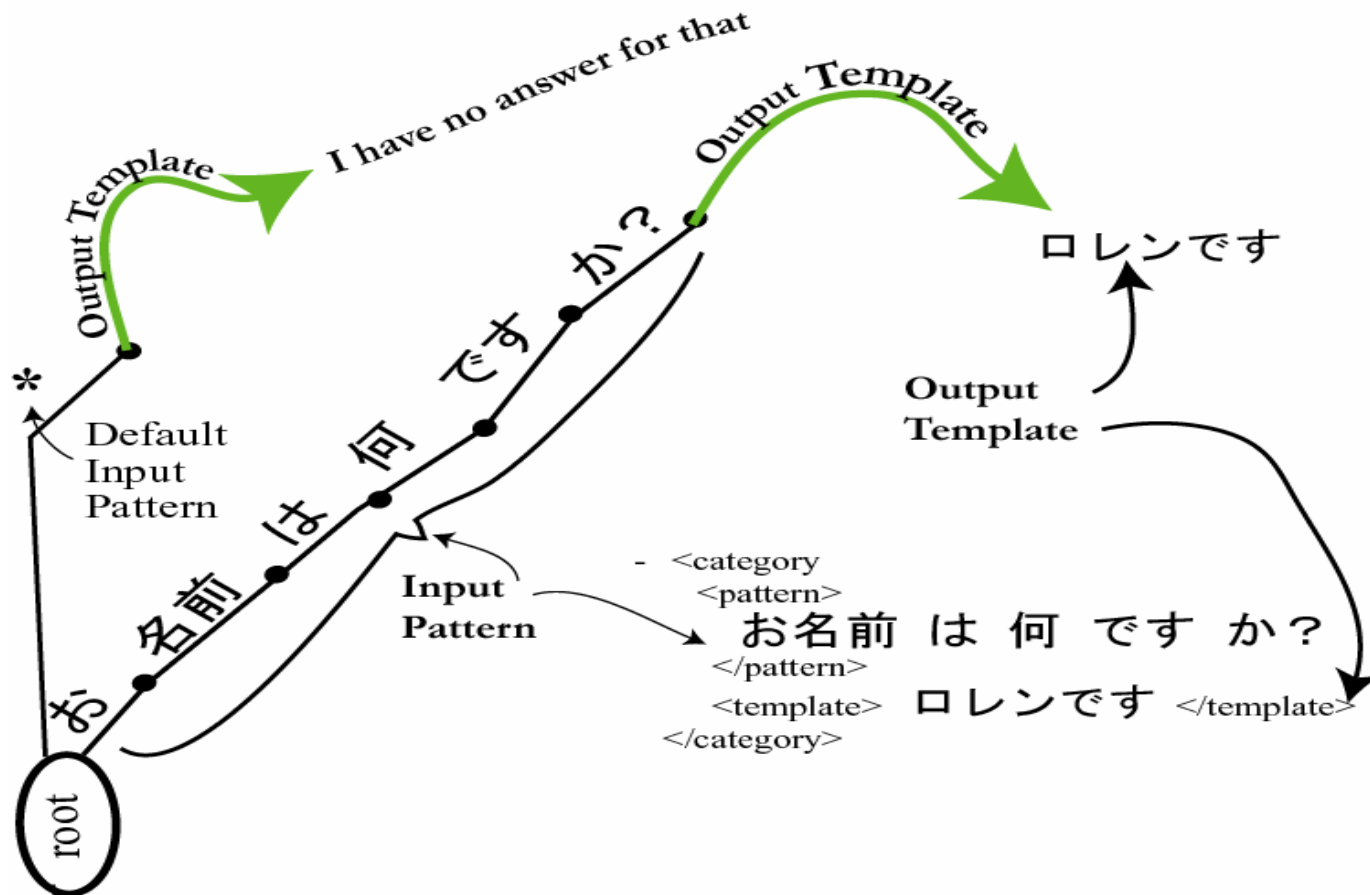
I have no answer for that

Output Template

Output Template

ロレンです

*

Default Input Pattern

お 名前 は 何 です か?

Output Template

Input Pattern

- <category
<pattern>
お名前 は 何 です か?
</pattern>
<template> ロレンです </template>
</category>

root